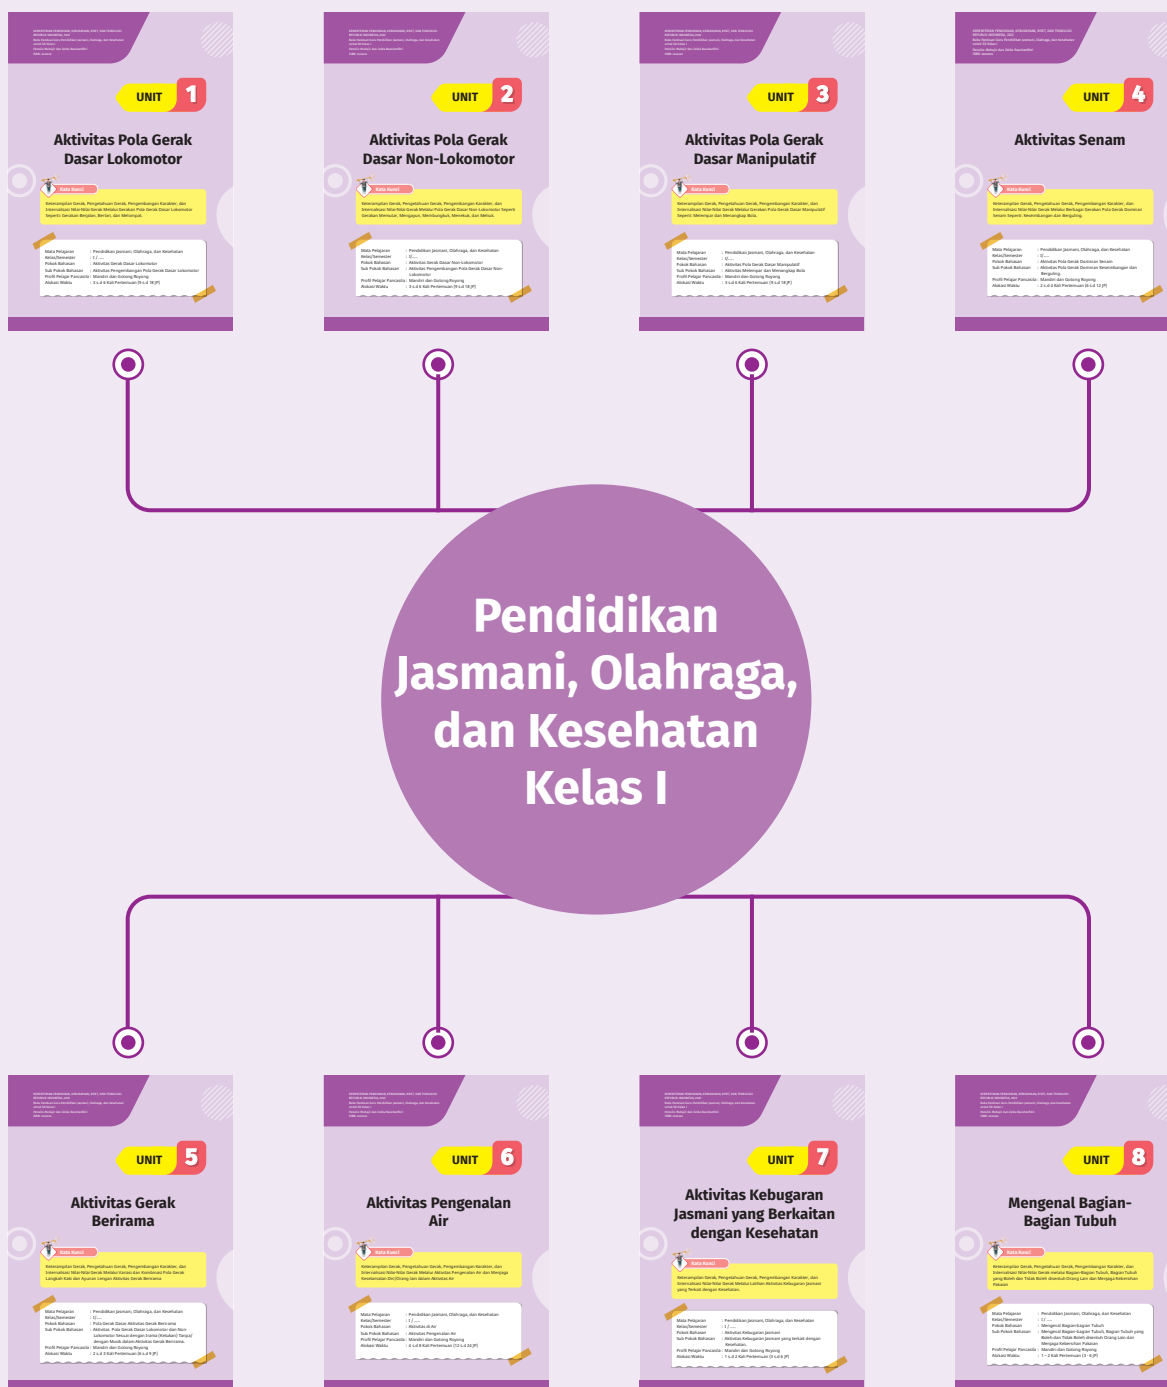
UNIT 1
Aktivitas Pola Gerak Dasar Lokomotor

Kata Kunci
Keterampilan Gerak, Pengetahuan Gerak, Pengembangan Karakter, dan Internalisasi Nilai-Nilai Gerak Melalui Gerakan Pola Gerak Dasar Lokomotor Seperti Gerakan Berjalan, Berlari, dan Melompat.

UNIT 2
Aktivitas Pola Gerak Dasar Non-Lokomotor

Kata Kunci

UNIT 3
Aktivitas Pola Gerak Dasar Manipulatif

Kata Kunci

UNIT 4
Aktivitas Senam

Kata Kunci

Pendidikan Jasmani, Olahraga, dan Kesehatan Kelas I

UNIT 5
Aktivitas Gerak Berirama

Kata Kunci

UNIT 6
Aktivitas Pengenalan Air

Kata Kunci

UNIT 7
Aktivitas Kebugaran Jasmani yang Berkaitan dengan Kesehatan

Kata Kunci

UNIT 8
Mengenal Bagian-Bagian Tubuh

Kata Kunci